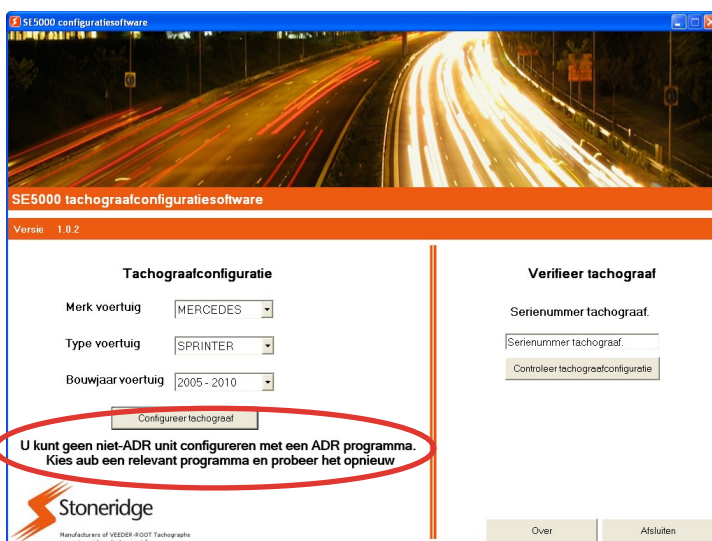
SE5000 configuratiesoftware

SE5000 tachograafconfiguratiesoftware

Versie 1.0.2

Tachograafconfiguratie

Merk voertuig MERCEDES

Type voertuig SPRINTER

Bouwjaar voertuig 2005 - 2010

Configureer tachograaf

U kunt geen niet-ADR unit configureren met een ADR programma. Kies aub een relevant programma en probeer het opnieuw

Stoneridge

Manufacturers of VEEDER-ROOT Tachographs

Verifieer tachograaf

Serienummer tachograaf.

Serienummer tachograaf.

Controleer tachograafconfiguratie

Over

Afsluiten